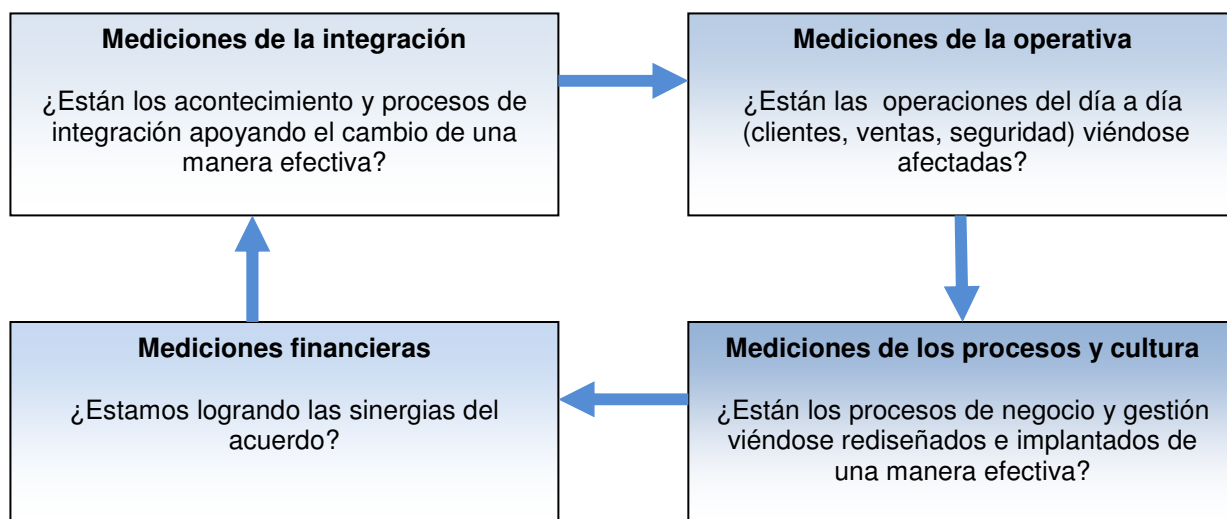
Mediciones de la integración

¿Están los acontecimiento y procesos de integración apoyando el cambio de una manera efectiva?

Mediciones de la operativa

¿Están las operaciones del día a día (clientes, ventas, seguridad) viéndose afectadas?

Mediciones de los procesos y cultura

¿Están los procesos de negocio y gestión viéndose rediseñados e implantados de una manera efectiva?

Mediciones financieras

¿Estamos logrando las sinergias del acuerdo?